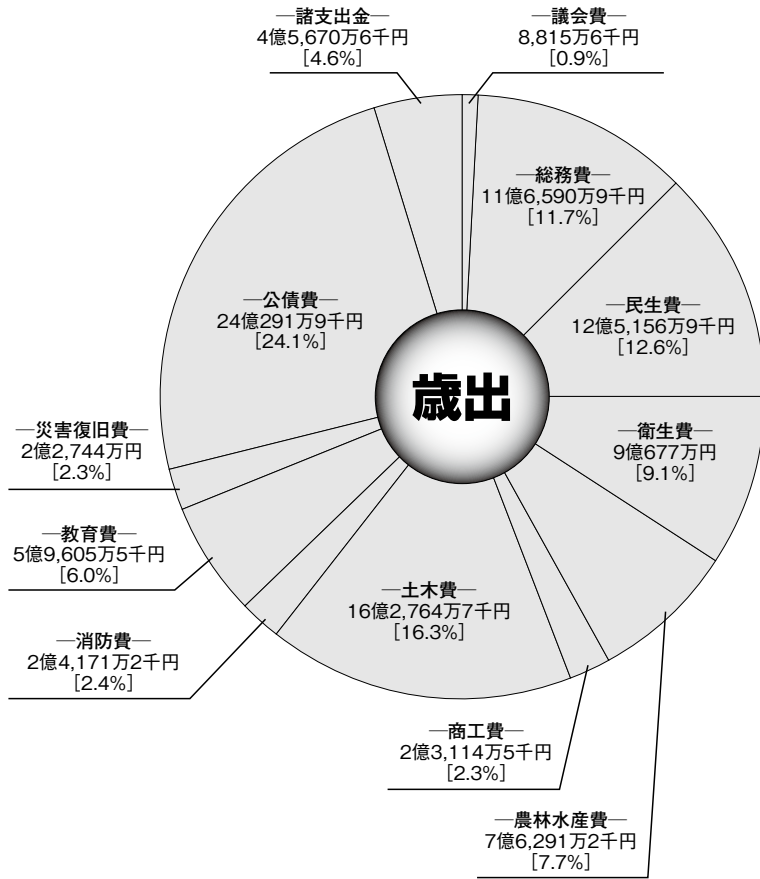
—諸支出金—
4億5,670万6千円
[4.6%]

—議会費—
8,815万6千円
[0.9%]

—総務費—
11億6,590万9千円
[11.7%]

—民生費—
12億5,156万9千円
[12.6%]

—公債費—
24億291万9千円
[24.1%]

歳出

—衛生費—
9億677万円
[9.1%]

—災害復旧費—
2億2,744万円
[2.3%]

—教育費—
5億9,605万5千円
[6.0%]

—土木費—
16億2,764万7千円
[16.3%]

—消防費—
2億4,171万2千円
[2.4%]

—商工費—
2億3,114万5千円
[2.3%]

—農林水産費—
7億6,291万2千円
[7.7%]